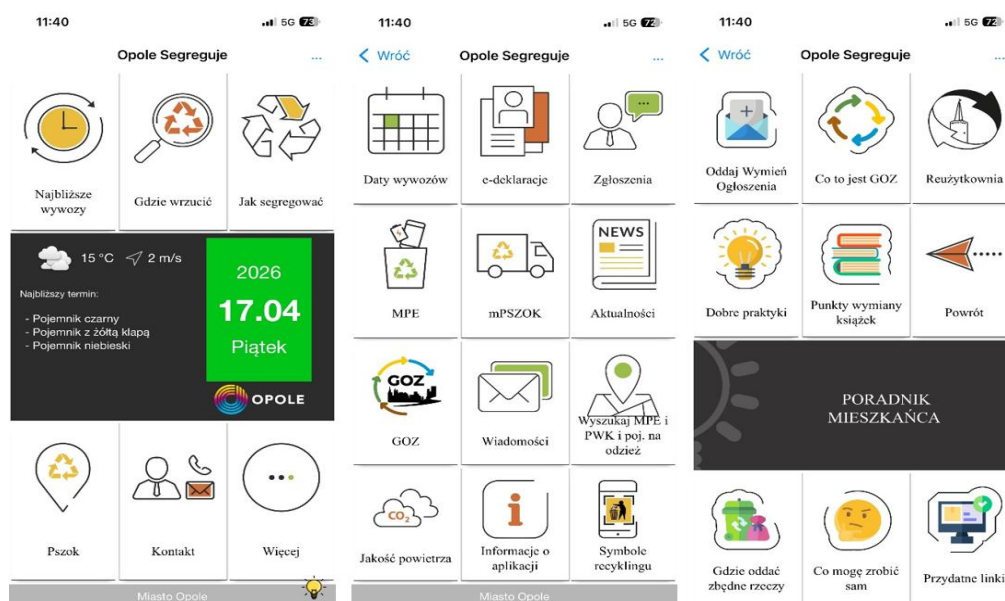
11:40 5G 73

Opole Segreguje ...

Najbliższe wywozy

Gdzie wrzucić

Jak segregować

15 °C 2 m/s

Najbliższy termin:

- Pojemnik czarny
- Pojemnik z żółtą klapą
- Pojemnik niebieski

2026

17.04

Piątek

OPOLE

Pszok

Kontakt

Więcej

Miasto Opole

11:40 5G 72

Wróć Opole Segreguje ...

Daty wywozów

e-deklaracje

Zgłoszenia

MPE

mPSZOK

NEWS

Aktualności

GOZ

GOZ

Wiadomości

Wyszukaj MPE i PWK i poj. na odzież

$CO_2$

Jakość powietrza

Informacje o aplikacji

Symbole recyklingu

Miasto Opole

11:40 5G 72

Wróć Opole Segreguje ...

Oddaj Wymień Ogłoszenia

Co to jest GOZ

Reużytkownia

Dobre praktyki

Punkty wymiany książek

Powrót

PORADNIK MIESZKAŃCA

Gdzie oddać zbędne rzeczy

Co mogę zrobić sam

Przydatne linki